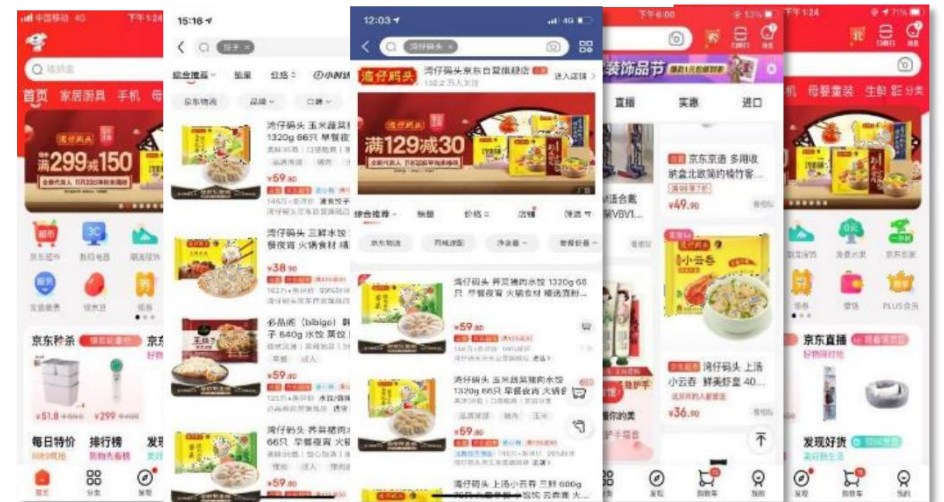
中国移动 4G 下午1:24

首页 家居厨具 手机

湾仔码头

满299减150

京东超市 数码电器 京东拼购

京东秒杀

¥51.8 ¥299

每日特价 排行榜 发现

首页 分类 发现

15:16

饺子

综合推荐 销量 价格

京东物流 品牌 口感

湾仔码头 玉米蔬菜猪肉水饺 1320g 66只 早餐夜宵

¥59.90

湾仔码头 三鲜水饺 餐夜宵 火锅食材

¥38.90

必品阁 (bibigo) 韩式 子 840g 水饺 早餐

¥59.90

湾仔码头 荠菜猪肉 66只 早餐夜宵 火锅

¥59.90

12:03

湾仔码头

湾仔码头 湾仔码头京东自营旗舰店 进入店铺

满129减30

综合推荐 销量 价格 店铺 筛选

京东物流 同城速配 水饺 韩式

湾仔码头 荠菜猪肉水饺 1320g 66只 早餐夜宵 火锅食材 精选面粉

¥59.90

湾仔码头 玉米蔬菜猪肉水饺 1320g 66只 早餐夜宵 火锅

¥59.90

湾仔码头 上汤小云吞 三鲜 600g

下午6:00

装饰品节

直播 实惠 进口

京东京造 多用收纳盒北欧简约桌竹客

¥49.90

小云吞

湾仔码头 上汤小云吞 鲜美虾皇 40

¥36.90

发现 购物车 我的

下午1:24

71%

手机 母婴童装 生鲜 分类

PLUS会员

京东直播

发现好货

首页 分类 发现 购物车 我的